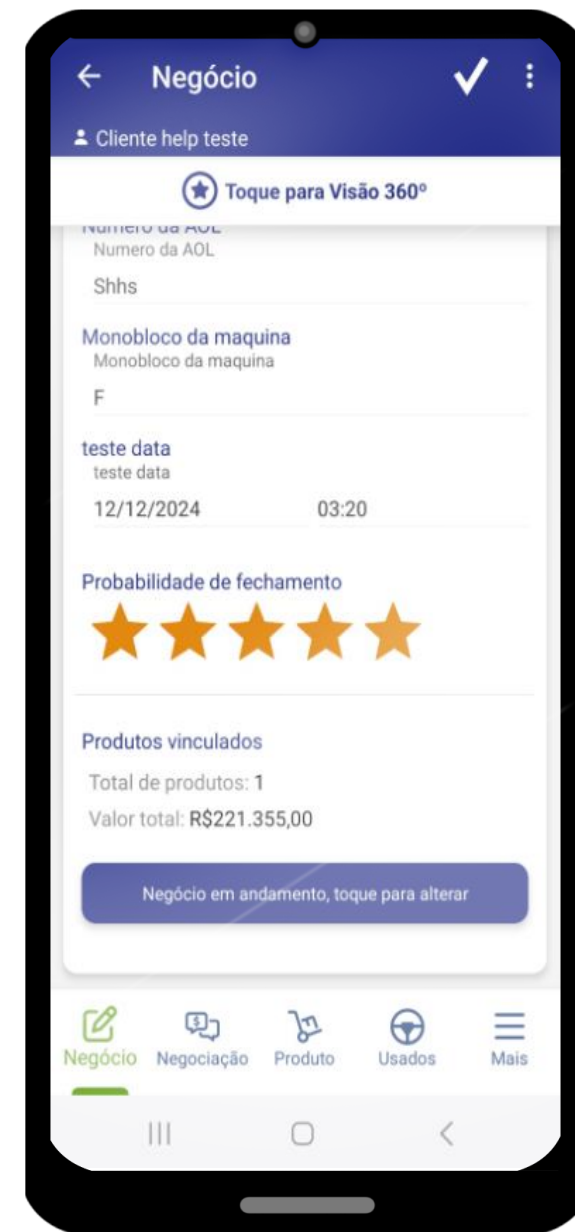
Negócio

Cliente help teste

Toque para Visão 360º

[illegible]
Numero da AOL
Shhs

Monobloco da maquina
Monobloco da maquina
F

teste data
teste data
12/12/2024 03:20

Probabilidade de fechamento

Produtos vinculados
Total de produtos: 1
Valor total: R$221.355,00

Negócio em andamento, toque para alterar

Negócio Negociação Produto Usados Mais